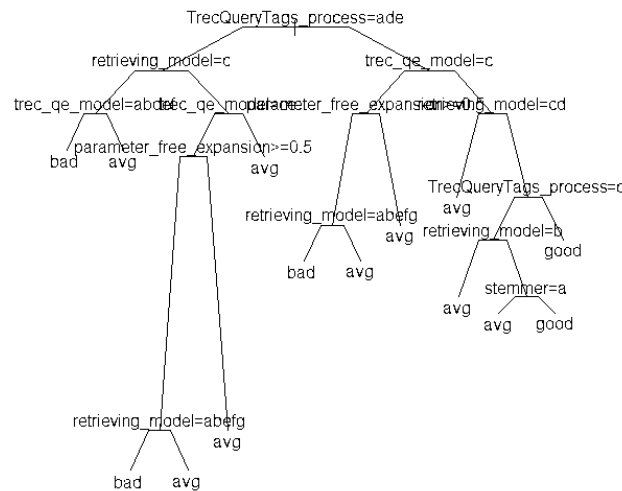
TrecQueryTags_process=ade

retrieving_model=c

trec_qe_model=c

trec_qe_model=abcde

trec_qe_model=ac

parameter_free_expansion>=0.5

retrieving_model=cd

bad

avg

parameter_free_expansion>=0.5

avg

TrecQueryTags_process=c

avg

retrieving_model=abefg

avg

retrieving_model=b

good

bad

avg

avg

stemmer=a

avg

good

retrieving_model=abefg

avg

bad

avg